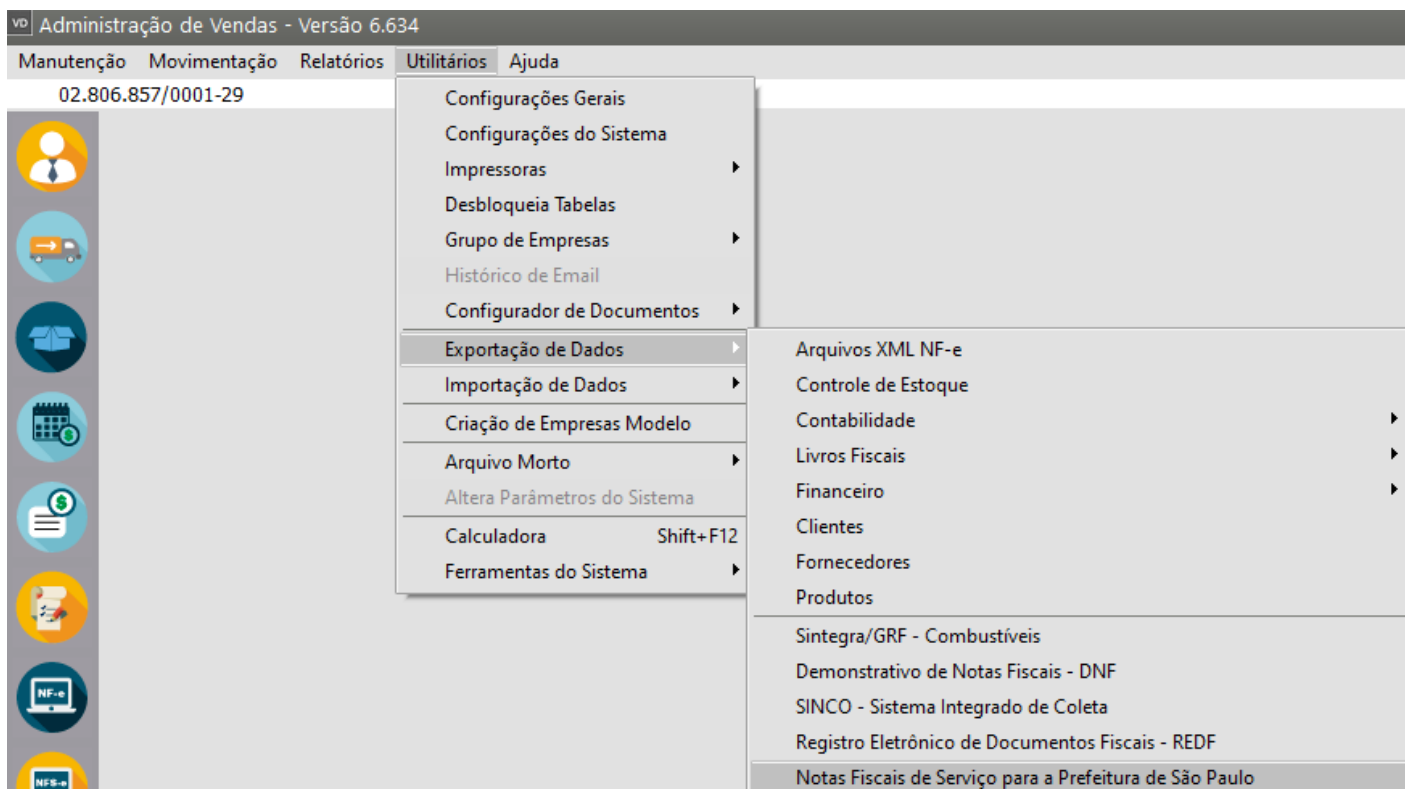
VD Administração de Vendas - Versão 6.634

Manutenção Movimentação Relatórios Utilitários Ajuda

02.806.857/0001-29

Configurações Gerais
Configurações do Sistema
Impressoras
Desbloqueia Tabelas
Grupo de Empresas
Histórico de Email
Configurador de Documentos
Exportação de Dados
Importação de Dados
Criação de Empresas Modelo
Arquivo Morto
Altera Parâmetros do Sistema
Calculadora Shift+F12
Ferramentas do Sistema

Arquivos XML NF-e
Controle de Estoque
Contabilidade
Livros Fiscais
Financeiro
Clientes
Fornecedores
Produtos
Sintegra/GRF - Combustíveis
Demonstrativo de Notas Fiscais - DNF
SINCO - Sistema Integrado de Coleta
Registro Eletrônico de Documentos Fiscais - REDF
Notas Fiscais de Serviço para a Prefeitura de São Paulo

NF-e
NFS-e